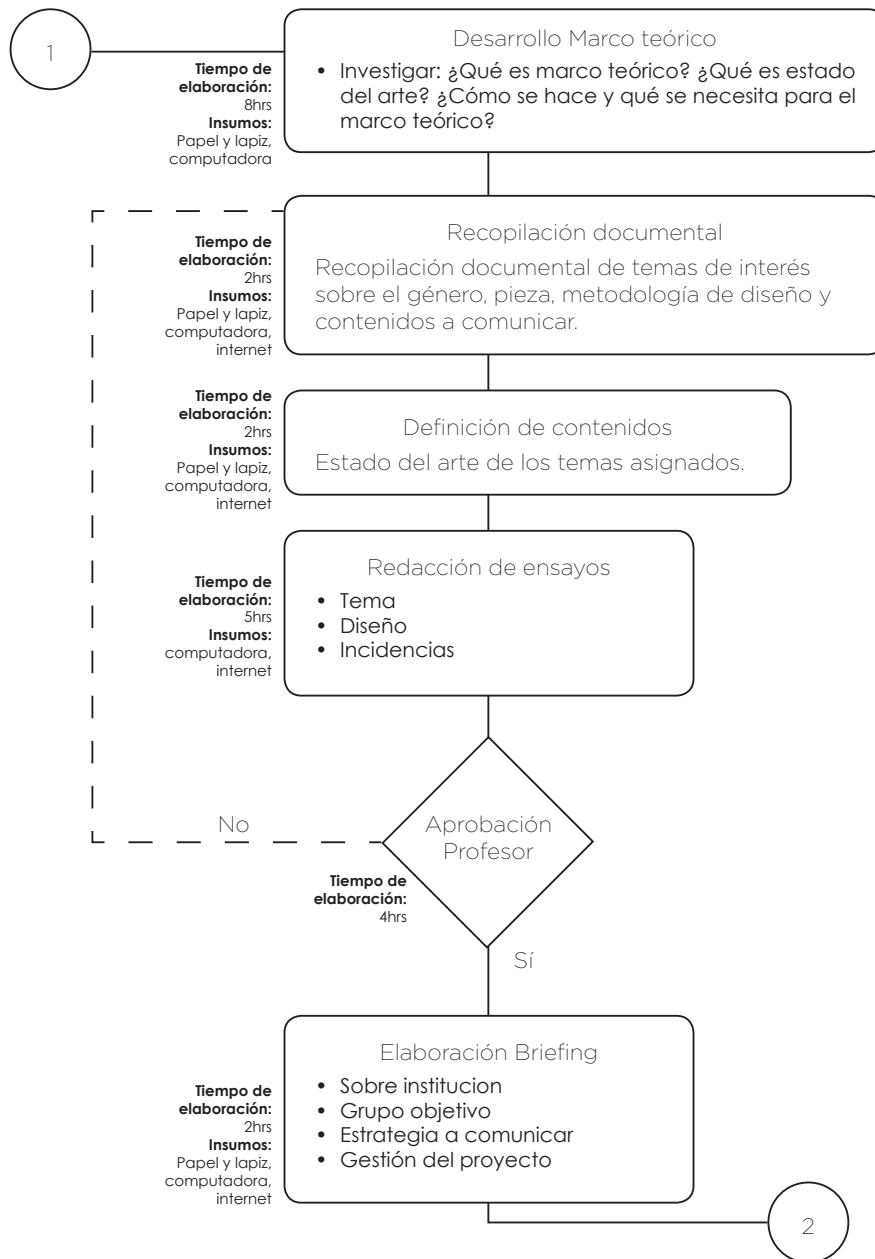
1

Tiempo de elaboración: 8hrs
Insumos: Papel y lapiz, computadora

Desarrollo Marco teórico
• Investigar: ¿Qué es marco teórico? ¿Qué es estado del arte? ¿Cómo se hace y qué se necesita para el marco teórico?

Tiempo de elaboración: 2hrs
Insumos: Papel y lapiz, computadora, internet

Recopilación documental
Recopilación documental de temas de interés sobre el género, pieza, metodología de diseño y contenidos a comunicar.

Tiempo de elaboración: 2hrs
Insumos: Papel y lapiz, computadora, internet

Definición de contenidos
Estado del arte de los temas asignados.

Tiempo de elaboración: 5hrs
Insumos: computadora, internet

Redacción de ensayos
• Tema
• Diseño
• Incidencias

No

Aprobación Profesor

Tiempo de elaboración: 4hrs

Sí

Tiempo de elaboración: 2hrs
Insumos: Papel y lapiz, computadora, internet

Elaboración Briefing
• Sobre institucion
• Grupo objetivo
• Estrategia a comunicar
• Gestión del proyecto

2